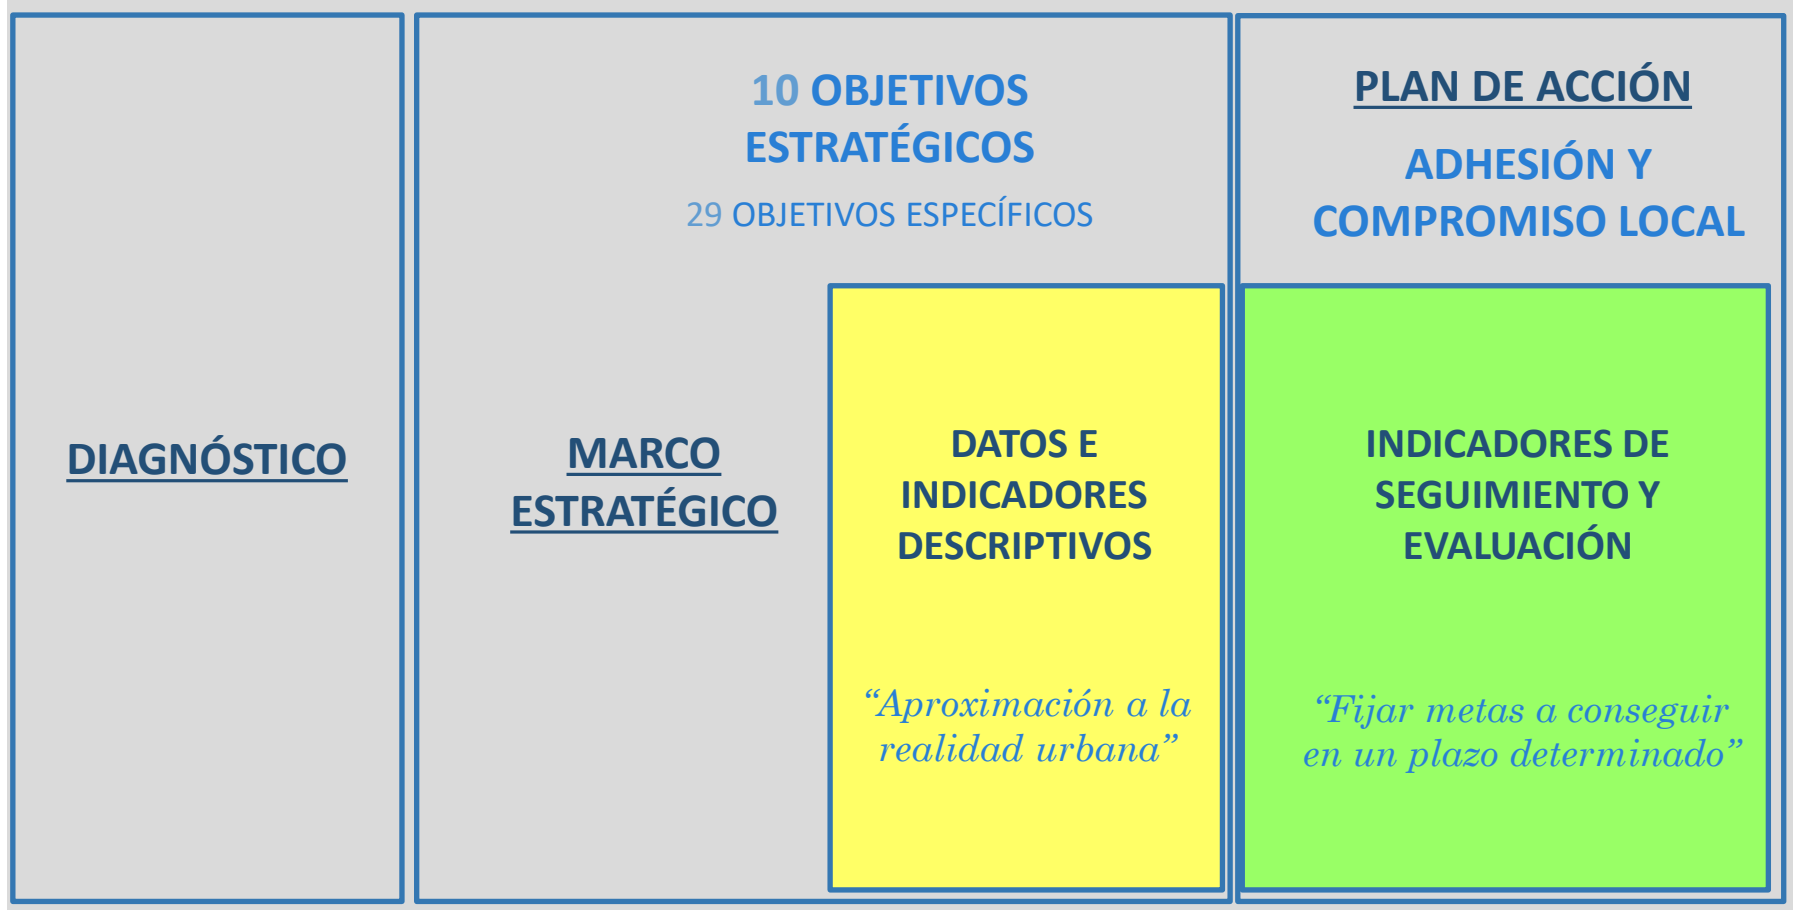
DIAGNÓSTICO

10 OBJETIVOS ESTRATÉGICOS

29 OBJETIVOS ESPECÍFICOS

MARCO ESTRATÉGICO

DATOS E INDICADORES DESCRIPTIVOS

“Aproximación a la realidad urbana”

PLAN DE ACCIÓN

ADHESIÓN Y COMPROMISO LOCAL

INDICADORES DE SEGUIMIENTO Y EVALUACIÓN

“Fijar metas a conseguir en un plazo determinado”